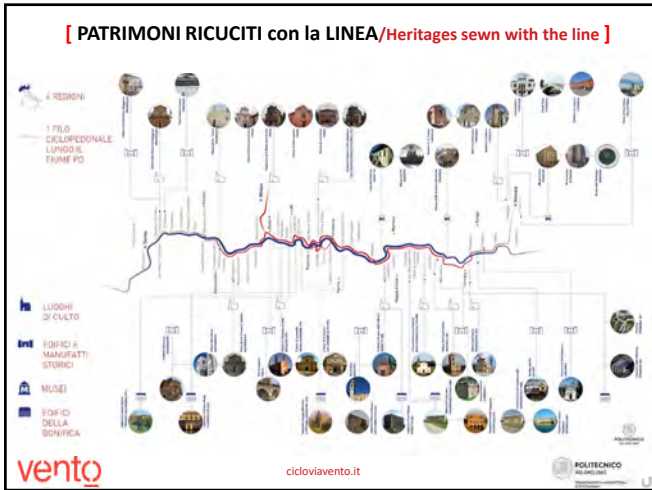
[ PATRIMONI RICUCITI con la LINEA/Heritages sewn with the line ]

4 REGIONI

1 FILO CICLOPEDONALE LUNGO IL FIUME PO

LUOGHI DI CULTO

EDIFICI E MANUFATTI STORICI

MUSEI

EDIFICI DELLA BONIFICA

vento

cicloviavento.it

POLITECNICO MILANO 1863